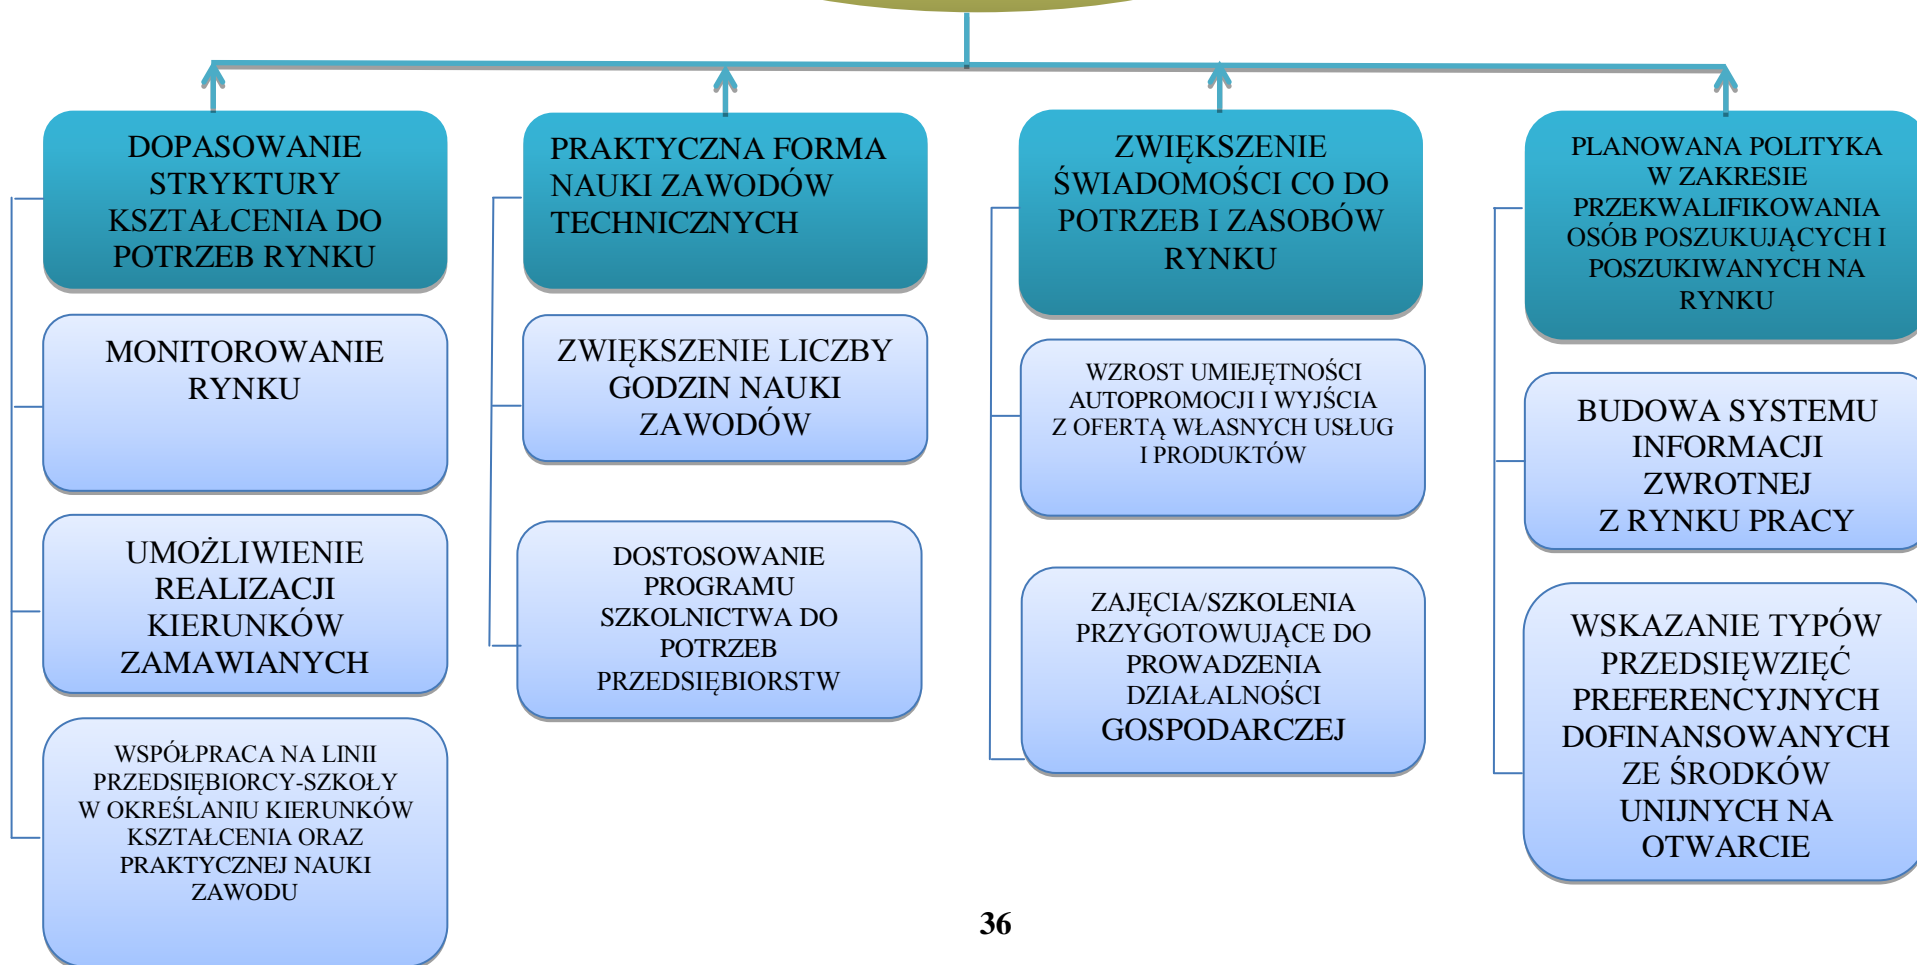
DOPASOWANIE STRYKTURY KSZTAŁCENIA DO POTRZEB RYNKU

MONITOROWANIE RYNKU

UMOŻLIWIENIE REALIZACJI KIERUNKÓW ZAMAWIANYCH

WSPÓŁPRACA NA LINII PRZEDSIĘBIORCY-SZKOŁY W OKREŚLANIU KIERUNKÓW KSZTAŁCENIA ORAZ PRAKTYCZNEJ NAUKI ZAWODU

PRAKTYCZNA FORMA NAUKI ZAWODÓW TECHNICZNYCH

ZWIĘKSZENIE LICZBY GODZIN NAUKI ZAWODÓW

DOSTOSOWANIE PROGRAMU SZKOLNICTWA DO POTRZEB PRZEDSIĘBIORSTW

ZWIĘKSZENIE ŚWIADOMOŚCI CO DO POTRZEB I ZASOBÓW RYNKU

WZROST UMIEJĘTNOŚCI AUTOPROMOCJI I WYJŚCIA Z OFERTĄ WŁASNYCH USŁUG I PRODUKTÓW

ZAJĘCIA/SZKOLENIA PRZYGOTOWUJĄCE DO PROWADZENIA DZIAŁALNOŚCI GOSPODARCZEJ

PLANOWANA POLITYKA W ZAKRESIE PRZEKWALIFIKOWANIA OSÓB POSZUKUJĄCYCH I POSZUKIWANYCH NA RYNKU

BUDOWA SYSTEMU INFORMACJI ZWROTNEJ Z RYNKU PRACY

WSKAZANIE TYPÓW PRZEDSIĘWZIĘĆ PREFERENCYJNYCH DOFINANSOWANYCH ZE ŚRODKÓW UNIJNYCH NA OTWARCIE

36